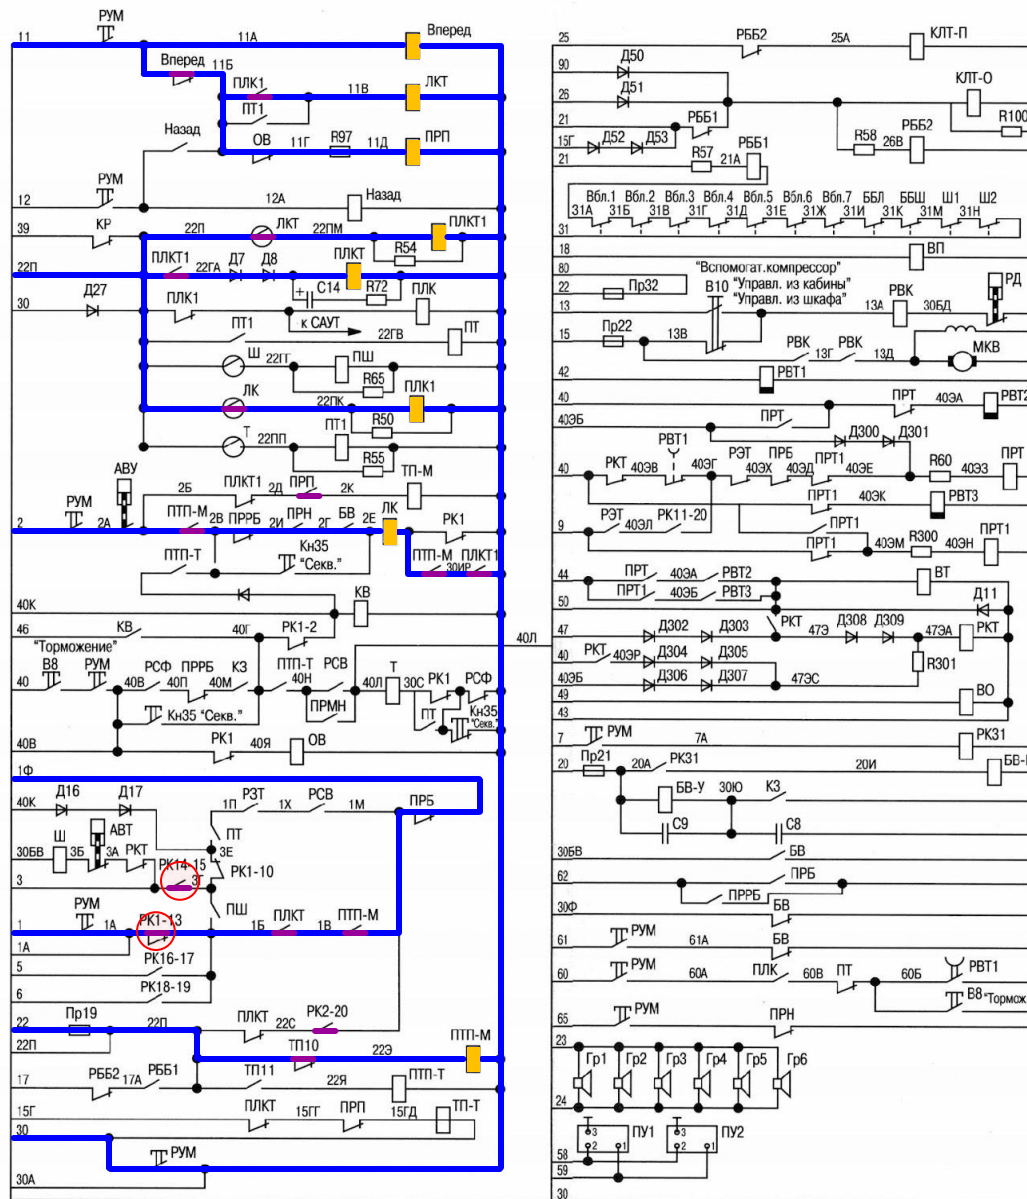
РУМ
11 11А Вперед
Вперед 11Б
ПЛК1
ПТ1 11В ЛКТ
Назад
ОВ 11Г R97 11Д ПРП
РУМ
12 12А Назад
39 КР 22П ЛКТ 22ПМ ПЛКТ1
R54
22П ПЛКТ1 22ГА Д7 Д8 ПЛКТ
30 Д27 C14 R72 ПЛК
ПЛК1
ПТ1 к САУТ 22ГВ ПТ
Ш 22ГГ ПШ
R65
ЛК ПЛК1
22ПК
ПТ1 R50
Т 22ПП
R55
АВУ ТП-М
РУМ 2Б ПЛКТ1 2Д ПРП 2К
2 2А ПТП-М 2В ПРРБ 2И ПРН 2Г БВ 2Е ЛК РК1
ПТП-Т Кн35 "Секв." ПТП-М ПЛКТ1 30ИР
40К КВ
46 КВ 40Г РК1-2
"Торможение"
В8 РУМ РСФ ПРРБ КЗ ПТП-Т РСВ Т
40 40В 40П 40М 40Н 40Л 30С РК1 РСФ
Кн35 "Секв." ПРМН ПТ Кн35 "Секв."
40В РК1 40Я ОВ
1Ф
40К Д16 Д17 РЗТ РСВ ПРБ
1П 1Х 1М
АВТ ПТ
30БВ Ш 3Б 3А РКТ 3Е
РК14-15 РК1-10
3 3Г
ПШ
РУМ
1 1А РК1-13 1Б ПЛКТ 1В ПТП-М
1А
5 РК16-17
6 РК18-19
22 Пр19 22П ПЛКТ 22С РК2-20
22П ТП10 22Э ПТП-М
17 РББ2 17А РББ1 ТП11 22Я ПТП-Т
15Г ПЛКТ 15ГГ ПРП 15ГД ТП-Т
30
РУМ
30А
40Л
25 РББ2 25А КЛТ-П
90 Д50 КЛТ-О
26 Д51 R100
21 РББ1
15Г Д52 Д53 РББ1 R58 26В РББ2
21 R57 21А
Вбл.1 Вбл.2 Вбл.3 Вбл.4 Вбл.5 Вбл.6 Вбл.7 ББЛ ББШ Ш1 Ш2
31А 31Б 31В 31Г 31Д 31Е 31Ж 31И 31К 31М 31Н
31
18 ВП
80 "Вспомогат.компрессор"
22 Пр32 В10 "Управл. из кабины" РД
13 "Управл. из шкафа" 13А РВК 30БД
15 Пр22 13В
РВК 13Г РВК 13Д МКВ
42 РВТ1
40 ПРТ 40ЭА РВТ2
40ЭБ ПРТ
РВТ1 Д300 Д301
40 РКТ 40ЭВ 40ЭГ РЭТ ПРБ ПРТ1 R60 40ЭЗ ПРТ
40ЭХ 40ЭД 40ЭЕ
ПРТ1 40ЭК РВТ3
9 РЭТ 40ЭЛ РК11-20 ПРТ1
ПРТ1 40ЭМ R300 40ЭН ПРТ1
44 ПРТ 40ЭА РВТ2 ВТ
50 ПРТ1 40ЭБ РВТ3 Д11
47 Д302 Д303 РКТ 47Э Д308 Д309 47ЭА РКТ
40 РКТ 40ЭР Д304 Д305 R301
40ЭБ Д306 Д307 47ЭС
49 ВО
43
7 РУМ 7А РК31
20 Пр21 20А РК31 20И БВ-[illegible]
БВ-У 30Ю КЗ
С9 С8
30БВ БВ
62 ПРБ
ПРРБ БВ
30Ф
61 РУМ 61А БВ
60 РУМ 60А ПЛК 60В ПТ 60Б РВТ1
В8 "Тормож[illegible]
65 РУМ ПРН
23
Гр1 Гр2 Гр3 Гр4 Гр5 Гр6
24
ПУ1 ПУ2
3 3
2 1 2 1
58
59
30